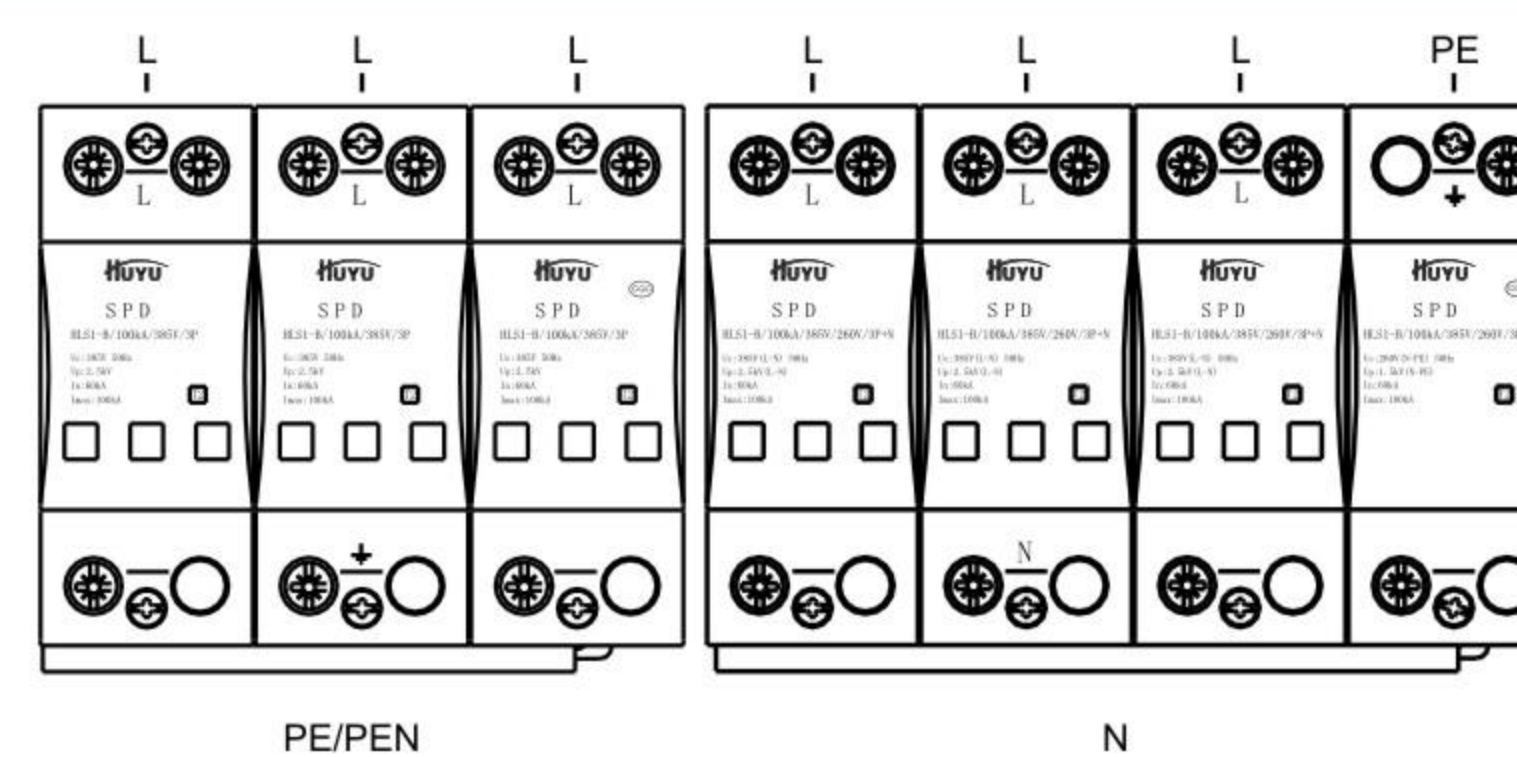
L L L L L L PE

L L L L L L

HUYU SPD HLS1-B/100kA/385V/3P
Uc:385V 50Hz
Up:2.5kV
In:60kA
Imax:100kA

HUYU SPD HLS1-B/100kA/385V/3P
Uc:385V 50Hz
Up:2.5kV
In:60kA
Imax:100kA

HUYU SPD HLS1-B/100kA/385V/3P
Uc:385V 50Hz
Up:2.5kV
In:60kA
Imax:100kA

HUYU SPD HLS1-B/100kA/385V/260V/3P+N
Uc:385V(L-N) 50Hz
Up:2.5kV(L-N)
In:60kA
Imax:100kA

HUYU SPD HLS1-B/100kA/385V/260V/3P+N
Uc:385V(L-N) 50Hz
Up:2.5kV(L-N)
In:60kA
Imax:100kA

HUYU SPD HLS1-B/100kA/385V/260V/3P+N
Uc:385V(L-N) 50Hz
Up:2.5kV(L-N)
In:60kA
Imax:100kA

HUYU SPD HLS1-B/100kA/385V/260V/3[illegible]
Uc:260V(N-PE) 50Hz
Up:1.5kV(N-PE)
In:60kA
Imax:100kA

N

PE/PEN N